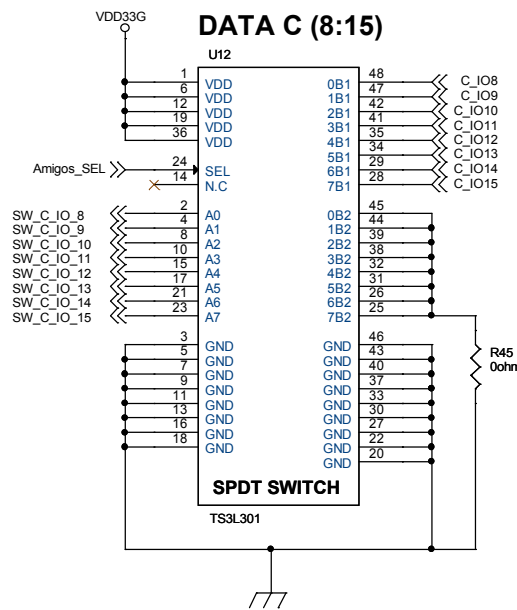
VDD33G

DATA C (8:15)

U12

1 VDD
6 VDD
12 VDD
19 VDD
36 VDD

0B1 48 C_IO8
1B1 47 C_IO9
2B1 42 C_IO10
3B1 41 C_IO11
4B1 35 C_IO12
5B1 34 C_IO13
6B1 29 C_IO14
7B1 28 C_IO15

Amigos_SEL 24 SEL
14 N.C

SW_C_IO_8 2 A0
SW_C_IO_9 4 A1
SW_C_IO_10 8 A2
SW_C_IO_11 10 A3
SW_C_IO_12 15 A4
SW_C_IO_13 17 A5
SW_C_IO_14 21 A6
SW_C_IO_15 23 A7

0B2 45
1B2 44
2B2 39
3B2 38
4B2 32
5B2 31
6B2 26
7B2 25

3 GND
5 GND
7 GND
9 GND
11 GND
13 GND
16 GND
18 GND

GND 46
GND 43
GND 40
GND 37
GND 33
GND 30
GND 27
GND 22
GND 20

R45
0ohn

SPDT SWITCH

TS3L301